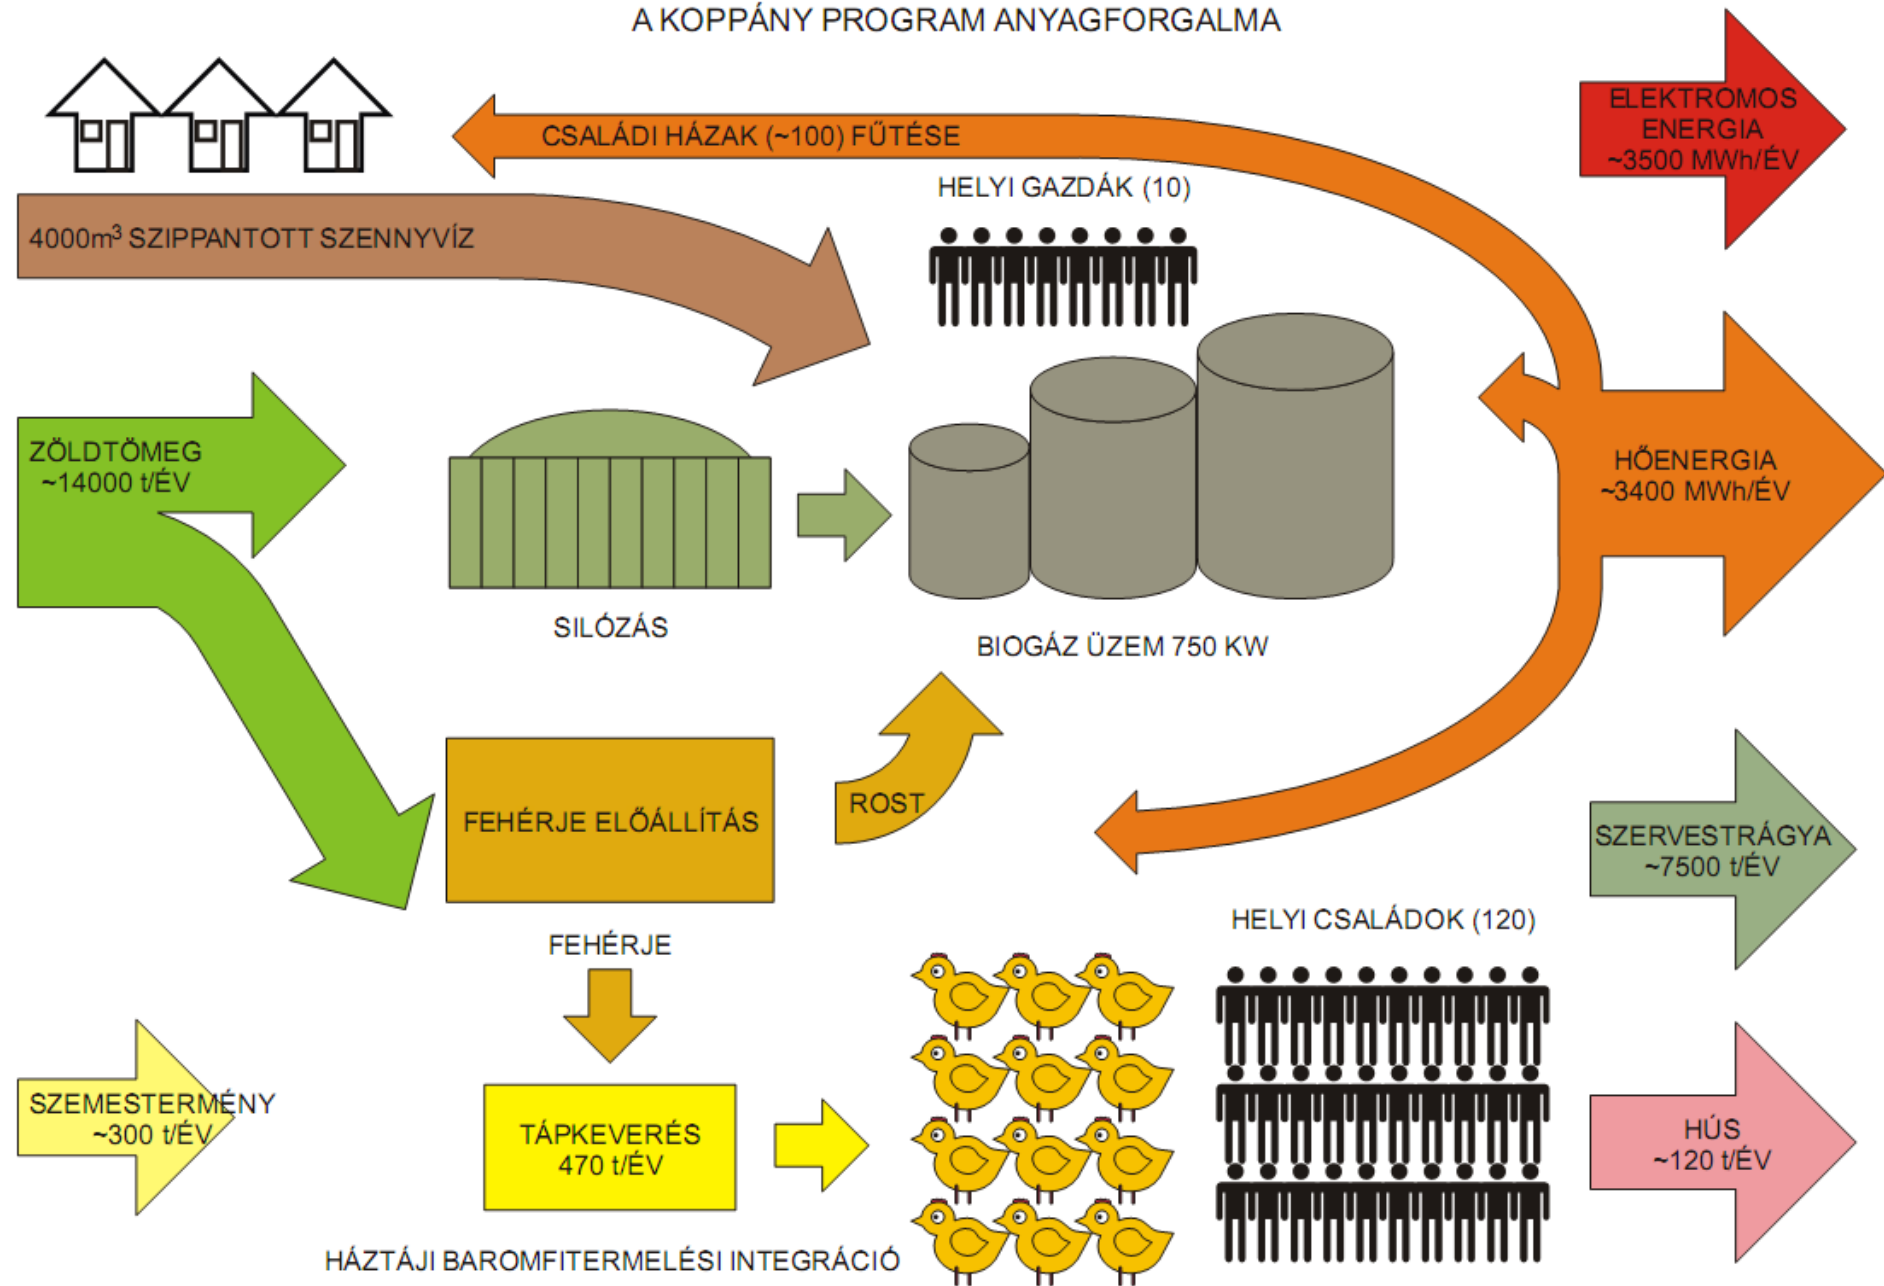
A KOPPÁNY PROGRAM ANYAGFORGALMA

CSALÁDI HÁZAK (~100) FŰTÉSE

ELEKTROMOS ENERGIA ~3500 MWh/ÉV

HELYI GAZDÁK (10)

4000m$^3$ SZIPPANTOTT SZENNYVÍZ

ZÖLDTÖMEG ~14000 t/ÉV

SILÓZÁS

BIOGÁZ ÜZEM 750 KW

HŐENERGIA ~3400 MWh/ÉV

FEHÉRJE ELŐÁLLÍTÁS

ROST

SZERVESTRÁGYA ~7500 t/ÉV

FEHÉRJE

HELYI CSALÁDOK (120)

SZEMESTERMÉNY ~300 t/ÉV

TÁPKEVERÉS 470 t/ÉV

HÚS ~120 t/ÉV

HÁZTÁJI BAROMFITERMELÉSI INTEGRÁCIÓ